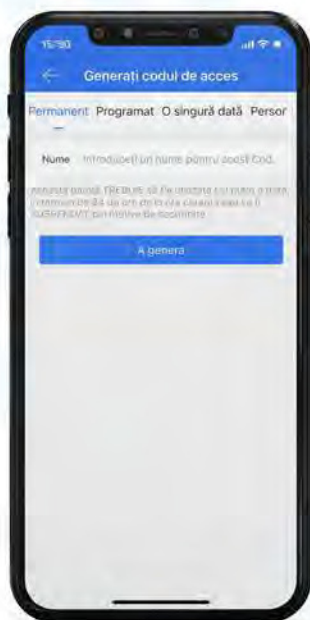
15:30

Generați codul de acces

Permanent Programat O singură dată Persor

Nume Introduceți un nume pentru acest cod.

Această parolă TREBUIE să fie utilizată cel puțin o dată. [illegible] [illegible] SUSPENDAT din motive de securitate.

A genera